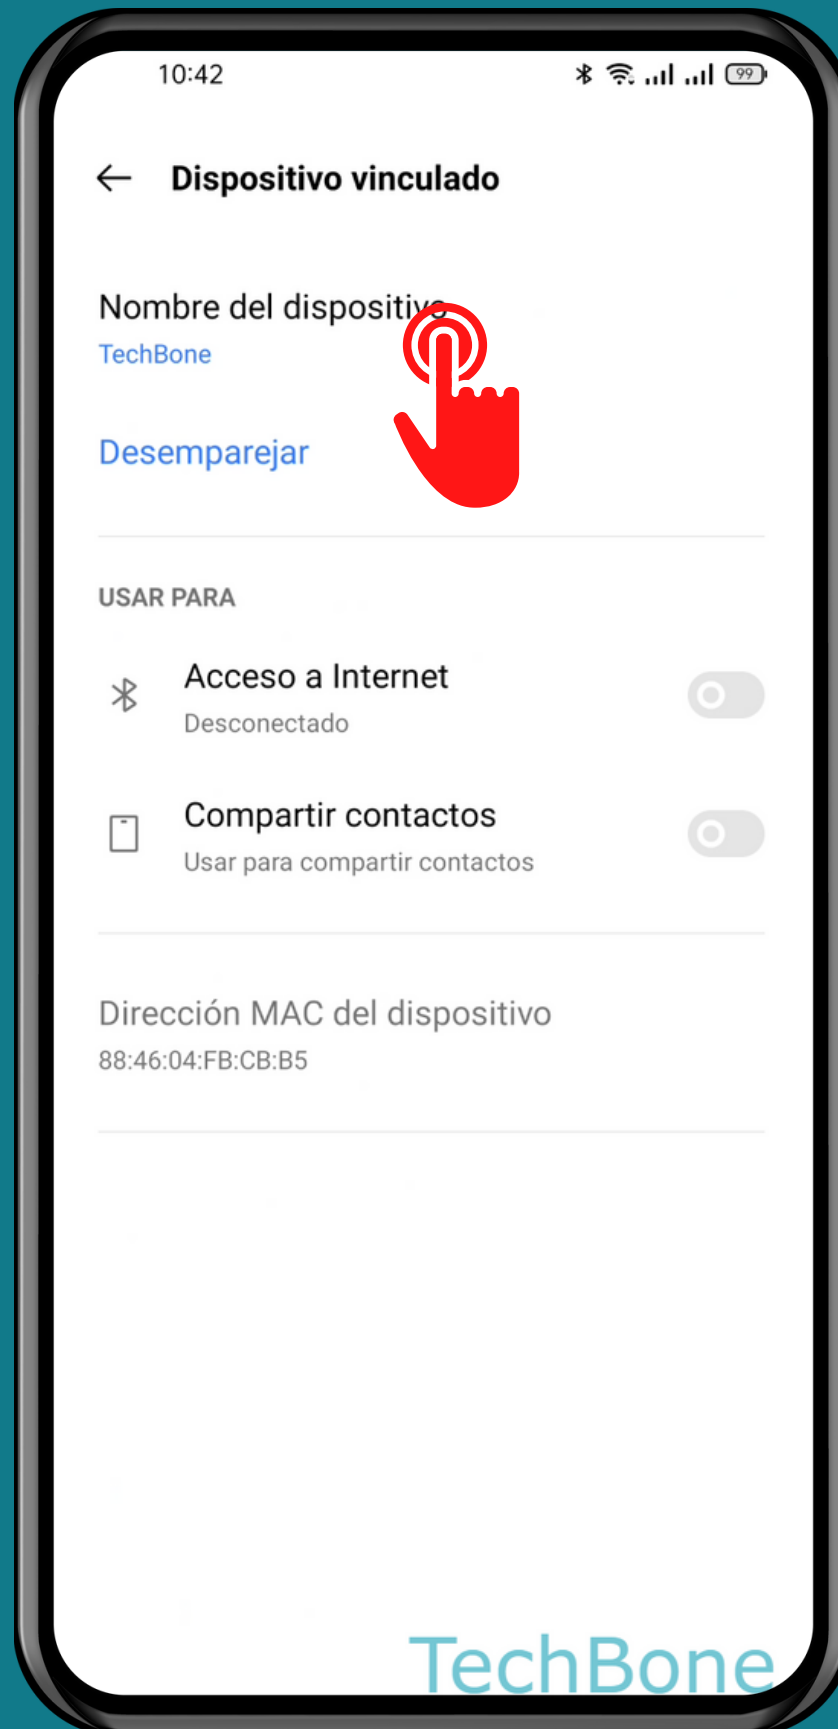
10:42

99

Dispositivo vinculado

Nombre del dispositivo
TechBone

Desemparejar

USAR PARA

Acceso a Internet
Desconectado

Compartir contactos
Usar para compartir contactos

Dirección MAC del dispositivo
88:46:04:FB:CB:B5

TechBone